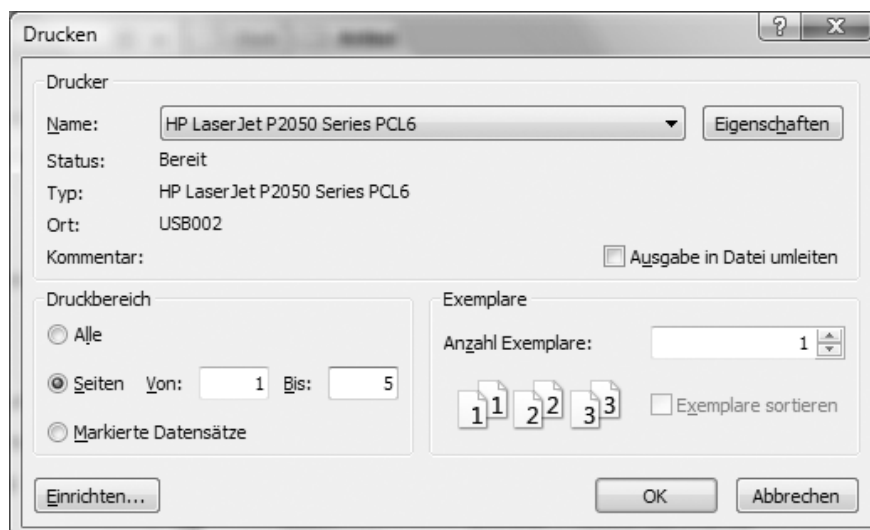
Drucken

?

X

Drucker

Name: HP LaserJet P2050 Series PCL6

Eigenschaften

Status: Bereit

Typ: HP LaserJet P2050 Series PCL6

Ort: USB002

Kommentar:

Ausgabe in Datei umleiten

Druckbereich

Alle

Seiten Von: 1 Bis: 5

Markierte Datensätze

Exemplare

Anzahl Exemplare: 1

1 1 2 2 3 3

Exemplare sortieren

Einrichten...

OK

Abbrechen